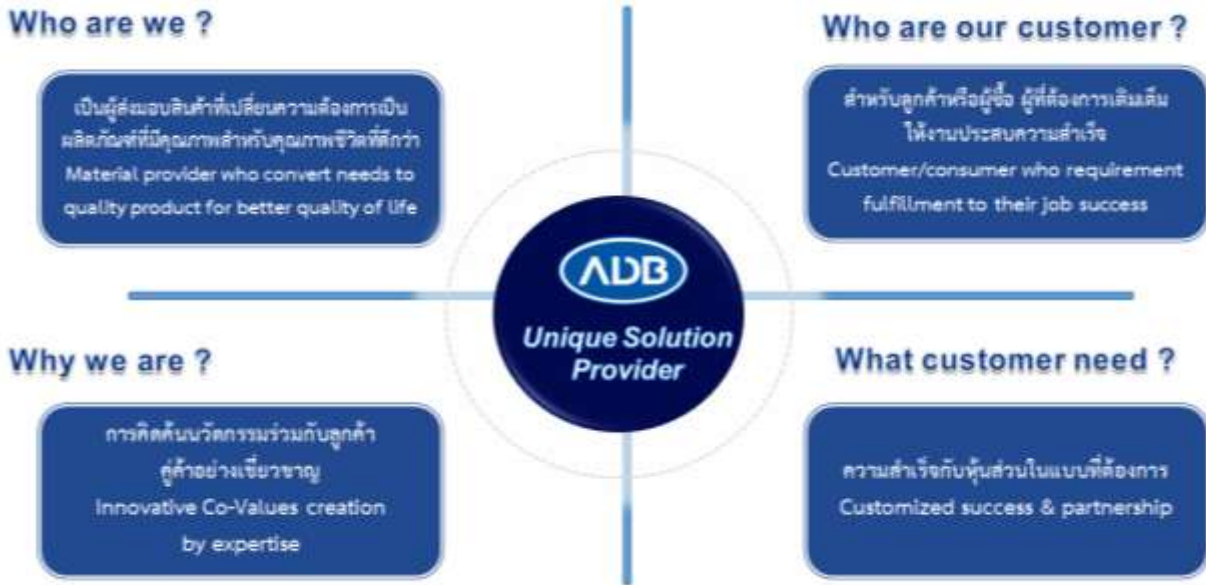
Who are we ?

เป็นผู้ส่งมอบสินค้าที่เปลี่ยนความต้องการเป็นผลิตภัณฑ์ที่มีคุณภาพสำหรับคุณภาพชีวิตที่ดีกว่า
Material provider who convert needs to quality product for better quality of life

Who are our customer ?

สำหรับลูกค้าหรือผู้ซื้อ ผู้ที่ต้องการเติมเต็มให้งานประสบความสำเร็จ
Customer/consumer who requirement fulfillment to their job success

ADB
Unique Solution Provider

Why we are ?

การคิดค้นนวัตกรรมร่วมกับลูกค้า คู่ค้าอย่างเชี่ยวชาญ
Innovative Co-Values creation by expertise

What customer need ?

ความสำเร็จกับหุ้นส่วนในแบบที่ต้องการ
Customized success & partnership